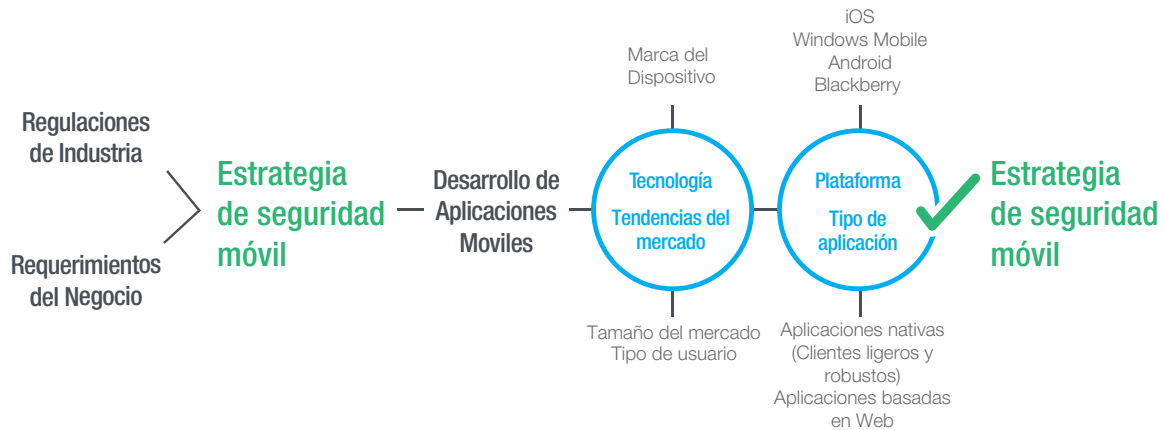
Regulaciones de Industria

Requerimientos del Negocio

Estrategia de seguridad móvil

Desarrollo de Aplicaciones Moviles

Marca del Dispositivo

Tecnología

Tendencias del mercado

Tamaño del mercado
Tipo de usuario

iOS
Windows Mobile
Android
Blackberry

Plataforma

Tipo de aplicación

Aplicaciones nativas (Clientes ligeros y robustos)
Aplicaciones basadas en Web

Estrategia de seguridad móvil